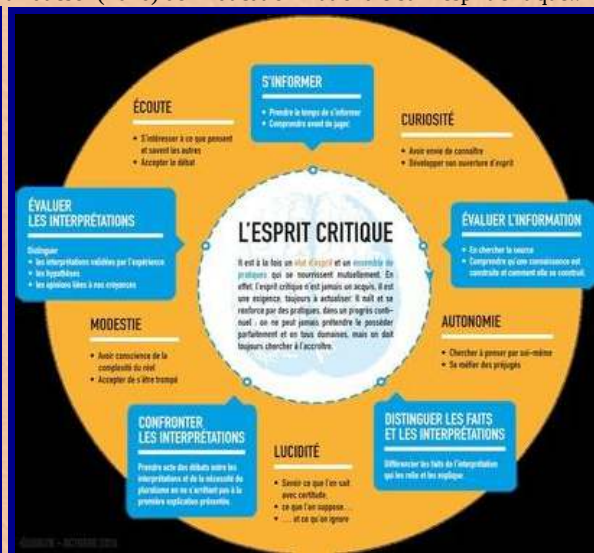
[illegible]

S'INFORMER
• Prendre le temps de s'informer
• Comprendre avant de juger

ÉCOUTE
• S'intéresser à ce que pensent et savent les autres
• Accepter le débat

CURIOSITÉ
• Avoir envie de connaître
• Développer son ouverture d'esprit

ÉVALUER LES INTERPRÉTATIONS
Distinguer
• les interprétations validées par l'expérience
• les hypothèses
• les opinions liées à nos croyances

L'ESPRIT CRITIQUE
Il est à la fois un état d'esprit et un ensemble de pratiques qui se nourrissent mutuellement. En effet, l'esprit critique n'est jamais un acquis, il est une exigence, toujours à actualiser. Il naît et se renforce par des pratiques, dans un progrès continuel : on ne peut jamais prétendre le posséder parfaitement et en tous domaines, mais on doit toujours chercher à l'accroître.

ÉVALUER L'INFORMATION
• En chercher la source
• Comprendre qu'une connaissance est construite et comment elle se construit

MODESTIE
• Avoir conscience de la complexité du réel
• Accepter de s'être trompé

AUTONOMIE
• Chercher à penser par soi-même
• Se méfier des préjugés

CONFRONTER LES INTERPRÉTATIONS
Prendre acte des débats entre les interprétations et de la nécessité du pluralisme en ne s'arrêtant pas à la première explication présentée

LUCIDITÉ
• Savoir ce que l'on sait avec certitude,
• ce que l'on suppose...
• ... et ce qu'on ignore

DISTINGUER LES FAITS ET LES INTERPRÉTATIONS
Différencier les faits de l'interprétation qui les relie et les explique

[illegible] - OCTOBRE 2016